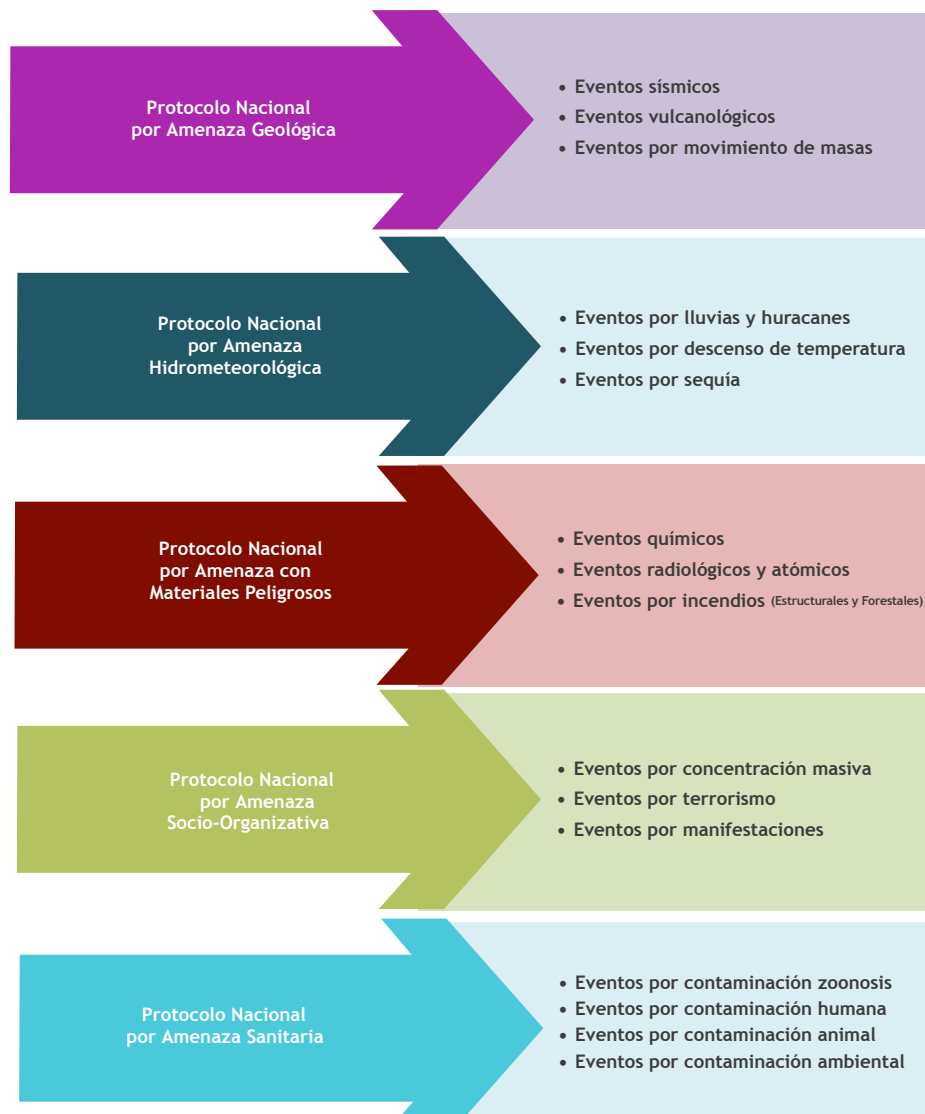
Protocolo Nacional por Amenaza Geológica

- Eventos sísmicos
- Eventos vulcanológicos
- Eventos por movimiento de masas

Protocolo Nacional por Amenaza Hidrometeorológica

- Eventos por lluvias y huracanes
- Eventos por descenso de temperatura
- Eventos por sequía

Protocolo Nacional por Amenaza con Materiales Peligrosos

- Eventos químicos
- Eventos radiológicos y atómicos
- Eventos por incendios (Estructurales y Forestales)

Protocolo Nacional por Amenaza Socio-Organizativa

- Eventos por concentración masiva
- Eventos por terrorismo
- Eventos por manifestaciones

Protocolo Nacional por Amenaza Sanitaria

- Eventos por contaminación zoonosis
- Eventos por contaminación humana
- Eventos por contaminación animal
- Eventos por contaminación ambiental